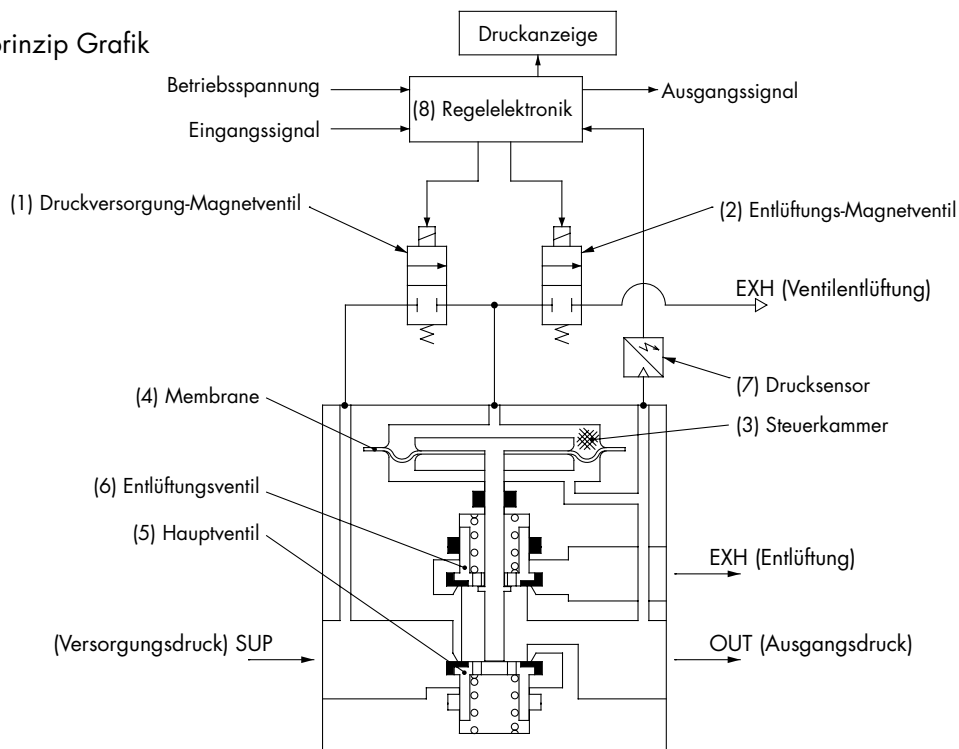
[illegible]rinzip Grafik

Druckanzeige

Betriebsspannung

(8) Regelelektronik

Ausgangssignal

Eingangssignal

(1) Druckversorgung-Magnetventil

(2) Entlüftungs-Magnetventil

EXH (Ventilentlüftung)

(7) Drucksensor

(4) Membrane

(3) Steuerkammer

(6) Entlüftungsventil

(5) Hauptventil

EXH (Entlüftung)

(Versorgungsdruck) SUP

OUT (Ausgangsdruck)